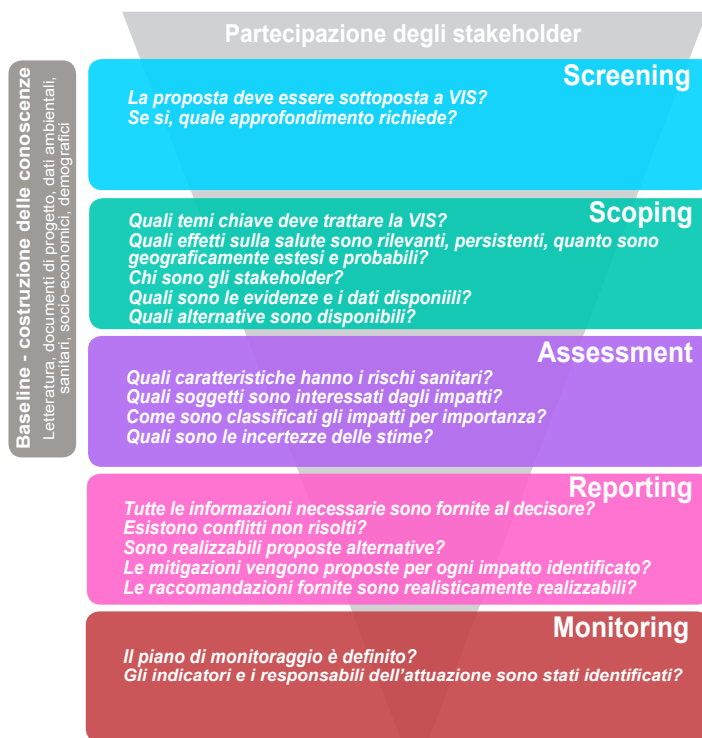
Partecipazione degli stakeholder

Baseline - costruzione delle conoscenze
Letteratura, documenti di progetto, dati ambientali, sanitari, socio-economici, demografici

Screening
La proposta deve essere sottoposta a VIS?
Se si, quale approfondimento richiede?

Scoping
Quali temi chiave deve trattare la VIS?
Quali effetti sulla salute sono rilevanti, persistenti, quanto sono geograficamente estesi e probabili?
Chi sono gli stakeholder?
Quali sono le evidenze e i dati disponiili?
Quali alternative sono disponibili?

Assessment
Quali caratteristiche hanno i rischi sanitari?
Quali soggetti sono interessati dagli impatti?
Come sono classificati gli impatti per importanza?
Quali sono le incertezze delle stime?

Reporting
Tutte le informazioni necessarie sono fornite al decisore?
Esistono conflitti non risolti?
Sono realizzabili proposte alternative?
Le mitigazioni vengono proposte per ogni impatto identificato?
Le raccomandazioni fornite sono realisticamente realizzabili?

Monitoring
Il piano di monitoraggio è definito?
Gli indicatori e i responsabili dell'attuazione sono stati identificati?